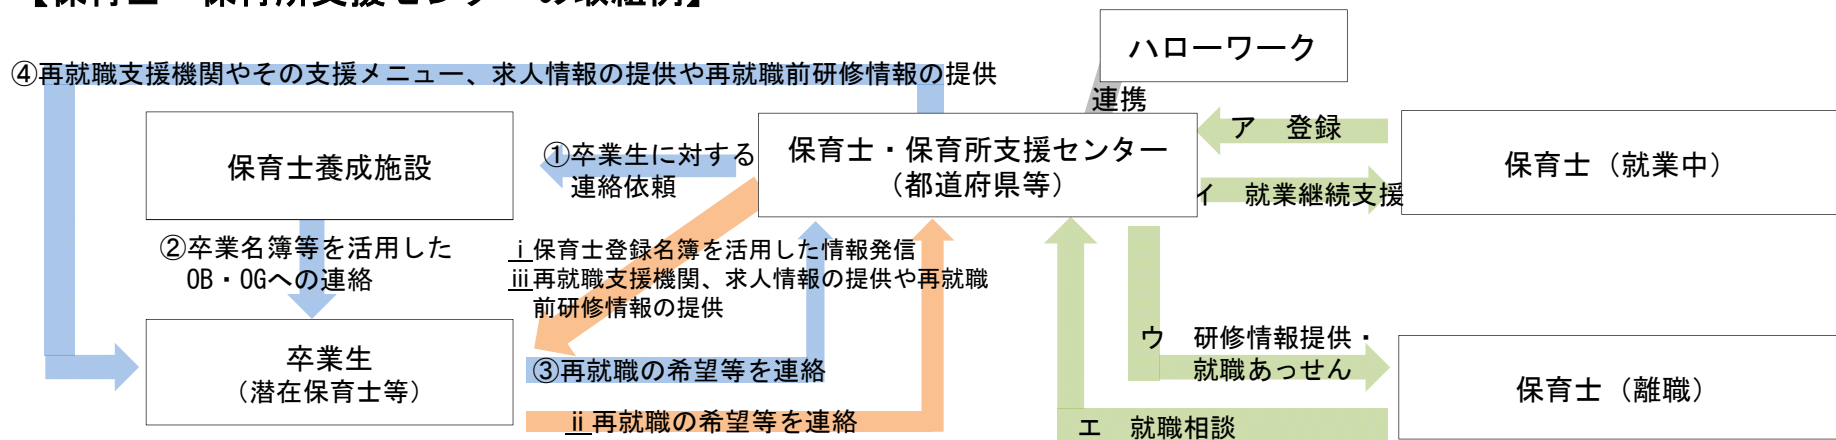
【保育士・保育所支援センターの取組例】

④再就職支援機関やその支援メニュー、求人情報の提供や再就職前研修情報の提供

ハローワーク

連携

保育士養成施設

①卒業生に対する連絡依頼

保育士・保育所支援センター（都道府県等）

ア　登録

イ　就業継続支援

保育士（就業中）

②卒業名簿等を活用したOB・OGへの連絡

ⅰ保育士登録名簿を活用した情報発信
ⅲ再就職支援機関、求人情報の提供や再就職前研修情報の提供

卒業生（潜在保育士等）

③再就職の希望等を連絡

ⅱ再就職の希望等を連絡

ウ　研修情報提供・就職あっせん

保育士（離職）

エ　就職相談